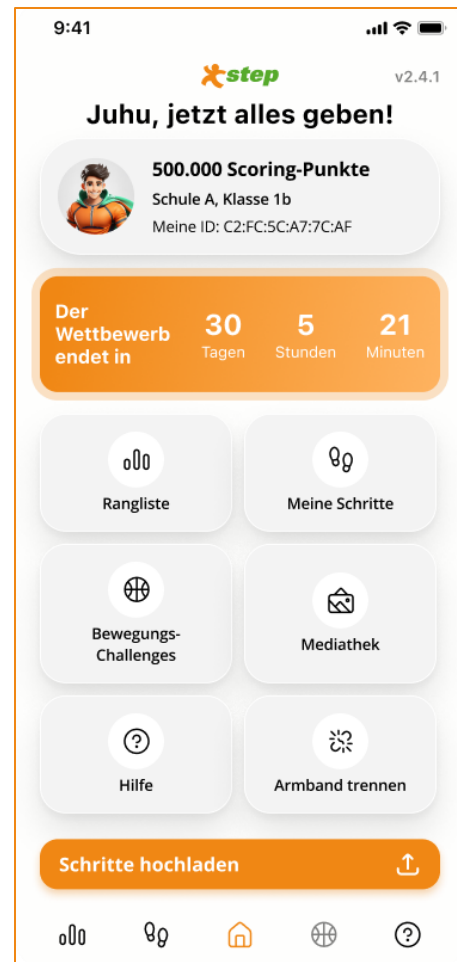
9:41

step

v2.4.1

Juhu, jetzt alles geben!

500.000 Scoring-Punkte
Schule A, Klasse 1b
Meine ID: C2:FC:5C:A7:7C:AF

Der Wettbewerb endet in
30 Tagen
5 Stunden
21 Minuten

Rangliste

Meine Schritte

Bewegungs-Challenges

Mediathek

Hilfe

Armband trennen

Schritte hochladen